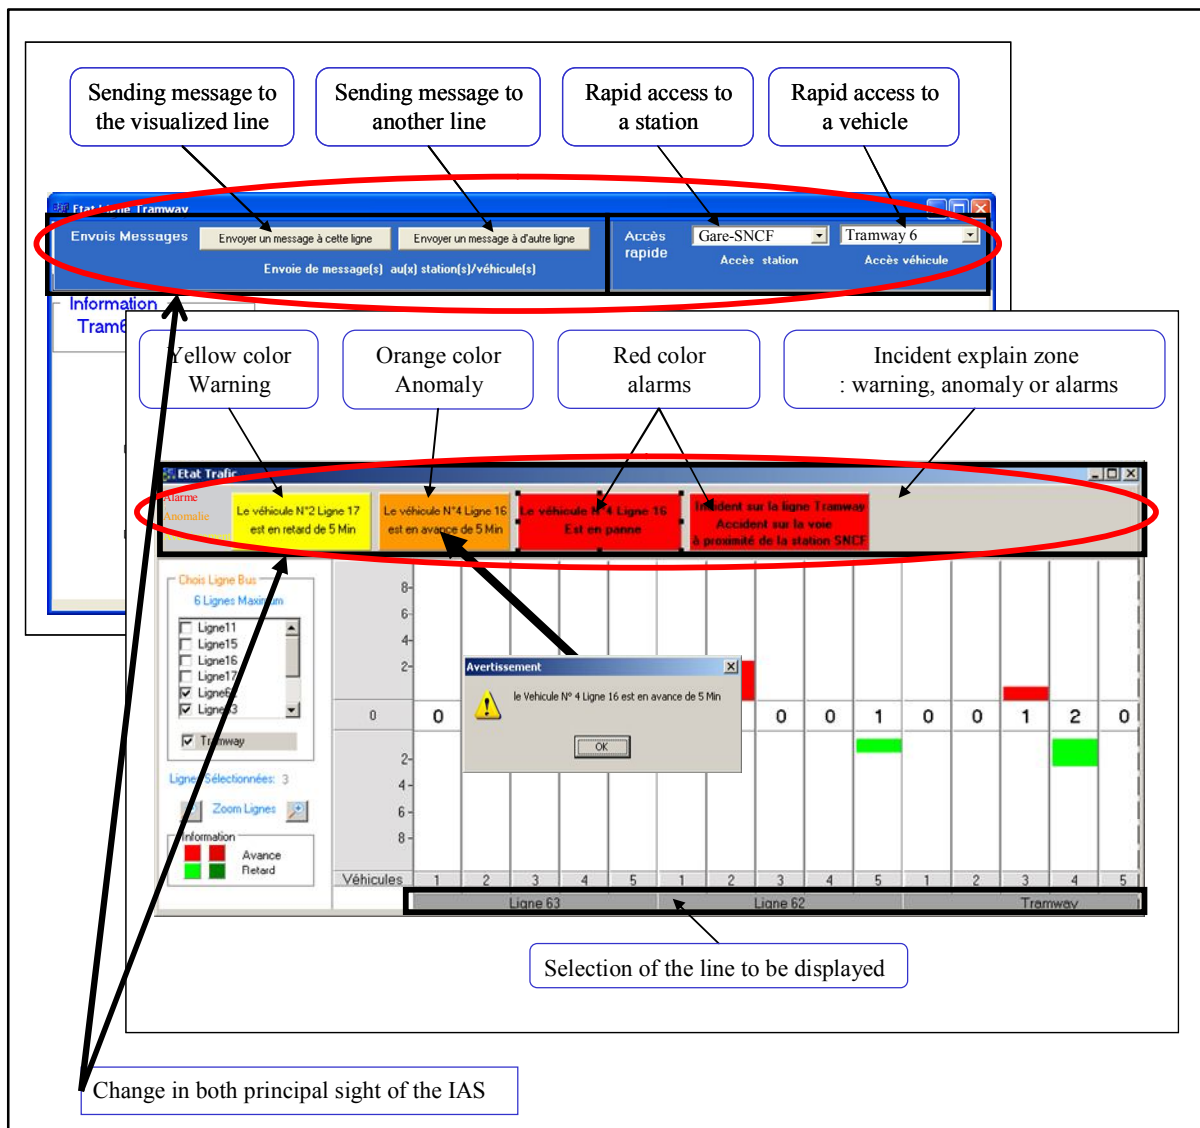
Sending message to the visualized line

Sending message to another line

Rapid access to a station

Rapid access to a vehicle

Etat Ligne Tramway

Envois Messages

Envoyer un message à cette ligne

Envoyer un message à d'autre ligne

Envoie de message(s) au(x) station(s)/véhicule(s)

Accès rapide

Gare-SNCF

Tramway 6

Accès station

Accès véhicule

Information

Tram6

Yellow color Warning

Orange color Anomaly

Red color alarms

Incident explain zone : warning, anomaly or alarms

Etat Trafic

Alarme

Anomalie

Le véhicule N°2 Ligne 17 est en retard de 5 Min

Le véhicule N°4 Ligne 16 est en avance de 5 Min

Le véhicule N°4 Ligne 16 Est en panne

Incident sur la ligne Tramway Accident sur la voie à proximité de la station SNCF

Choix Ligne Bus

6 Lignes Maximum

Ligne11

Ligne15

Ligne16

Ligne17

Ligne6

Ligne63

Tramway

Lignes Sélectionnées: 3

Zoom Lignes

Information

Avance

Retard

8

6

4

2

0

2

4

6

8

Avertissement

le Vehicule N° 4 Ligne 16 est en avance de 5 Min

OK

0

0

0

1

0

0

1

2

0

Véhicules

1

2

3

4

5

1

2

3

4

5

1

2

3

4

5

Ligne 63

Ligne 62

Tramway

Selection of the line to be displayed

Change in both principal sight of the IAS